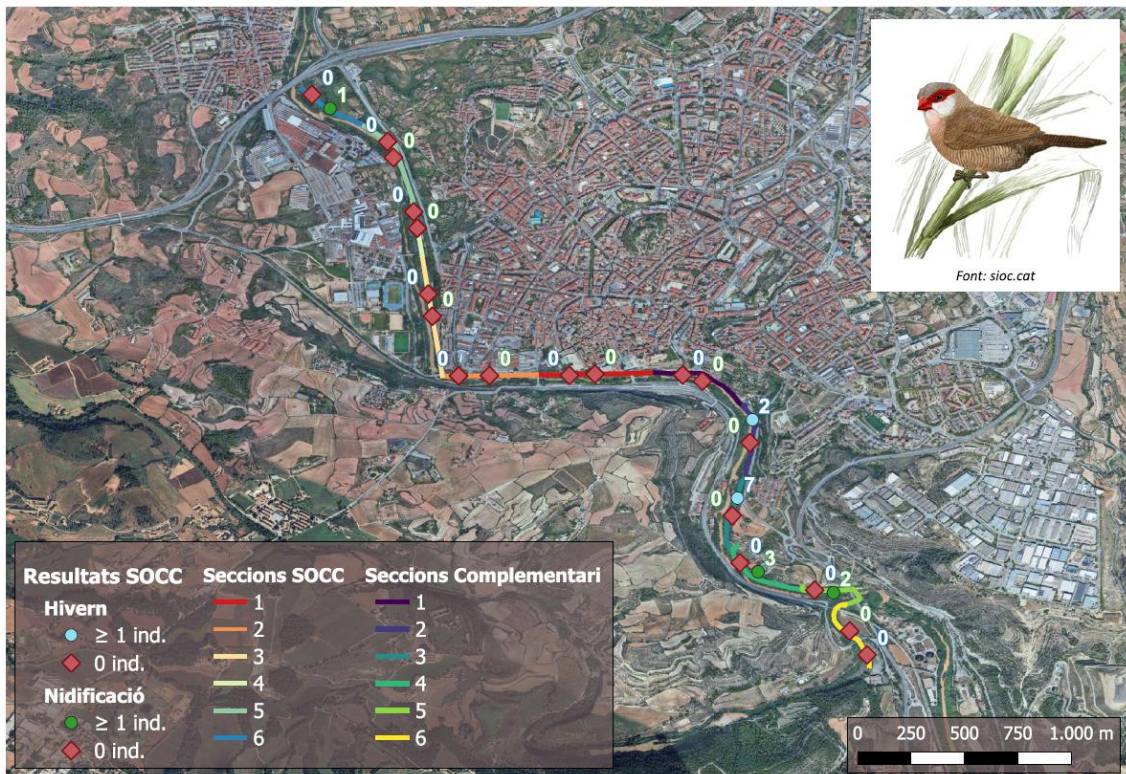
0
1
0
0
0
0
0
0
0
0
0
0
0
0
2
0
7
0
0
3
0
2
0
0

Font: sioc.cat

Resultats SOCC
Hivern
≥ 1 ind.
0 ind.
Nidificació
≥ 1 ind.
0 ind.

Seccions SOCC
1
2
3
4
5
6

Seccions Complementari
1
2
3
4
5
6

0 250 500 750 1.000 m